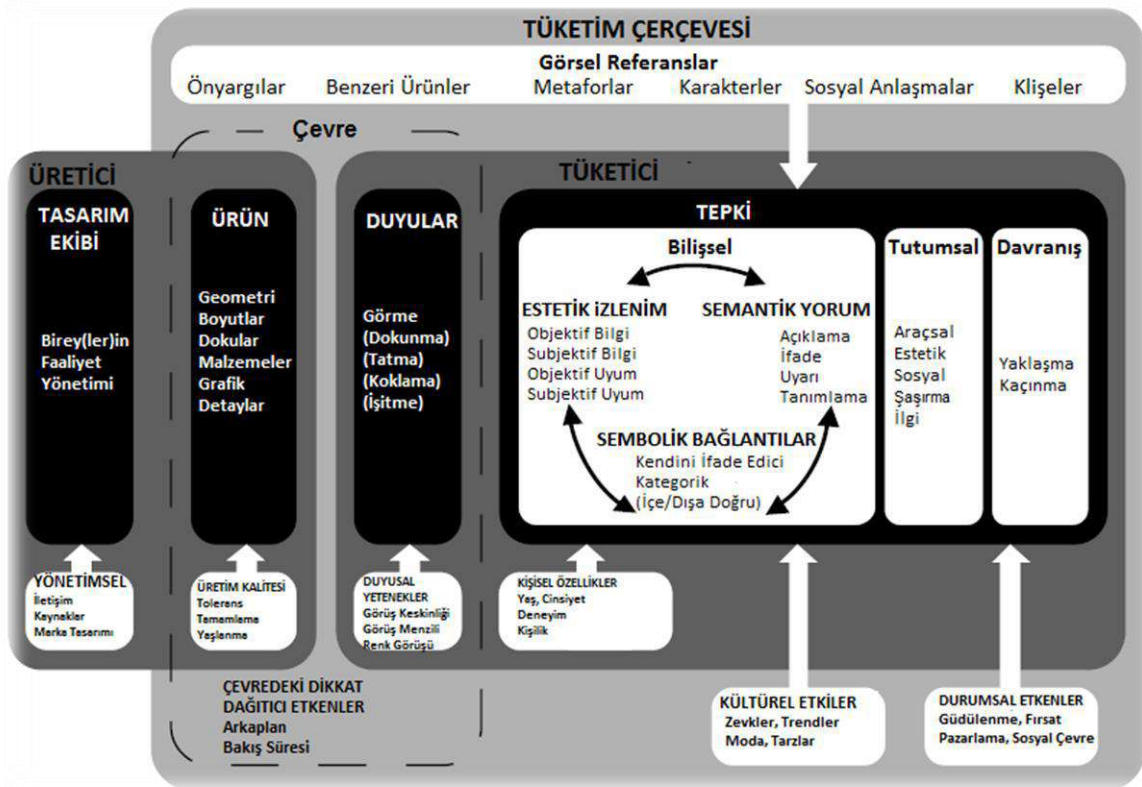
TÜKETİM ÇERÇEVESİ

Görsel Referanslar

Önyargılar Benzeri Ürünler Metaforlar Karakterler Sosyal Anlaşmalar Klişeler

Çevre

ÜRETİCİ

TASARIM EKİBİ

Birey(ler)in Faaliyet Yönetimi

ÜRÜN

Geometri
Boyutlar
Dokular
Malzemeler
Grafik
Detaylar

DUYULAR

Görme
(Dokunma)
(Tatma)
(Koklama)
(İşitme)

TÜKETİCİ

TEPKİ

Bilişsel

ESTETİK İZLENİM
Objektif Bilgi
Subjektif Bilgi
Objektif Uyum
Subjektif Uyum

SEMANTİK YORUM
Açıklama
İfade
Uyarı
Tanımlama

SEMBOLİK BAĞLANTILAR
Kendini İfade Edici
Kategorik
(İçe/Dışa Doğru)

Tutumsal

Araçsal
Estetik
Sosyal
Şaşırma
İlgi

Davranış

Yaklaşma
Kaçınma

YÖNETİMSEL
İletişim
Kaynaklar
Marka Tasarımı

ÜRETİM KALİTESİ
Tolerans
Tamamlama
Yaşlanma

DUYUSAL YETENEKLER
Görüş Keskinliği
Görüş Menzili
Renk Görüşü

KİŞİSEL ÖZELLİKLER
Yaş, Cinsiyet
Deneyim
Kişilik

ÇEVREDEKİ DİKKAT DAĞITICI ETKENLER
Arkaplan
Bakış Süresi

KÜLTÜREL ETKİLER
Zevkler, Trendler
Moda, Tarzlar

DURUMSAL ETKENLER
Güdülenme, Fırsat
Pazarlama, Sosyal Çevre